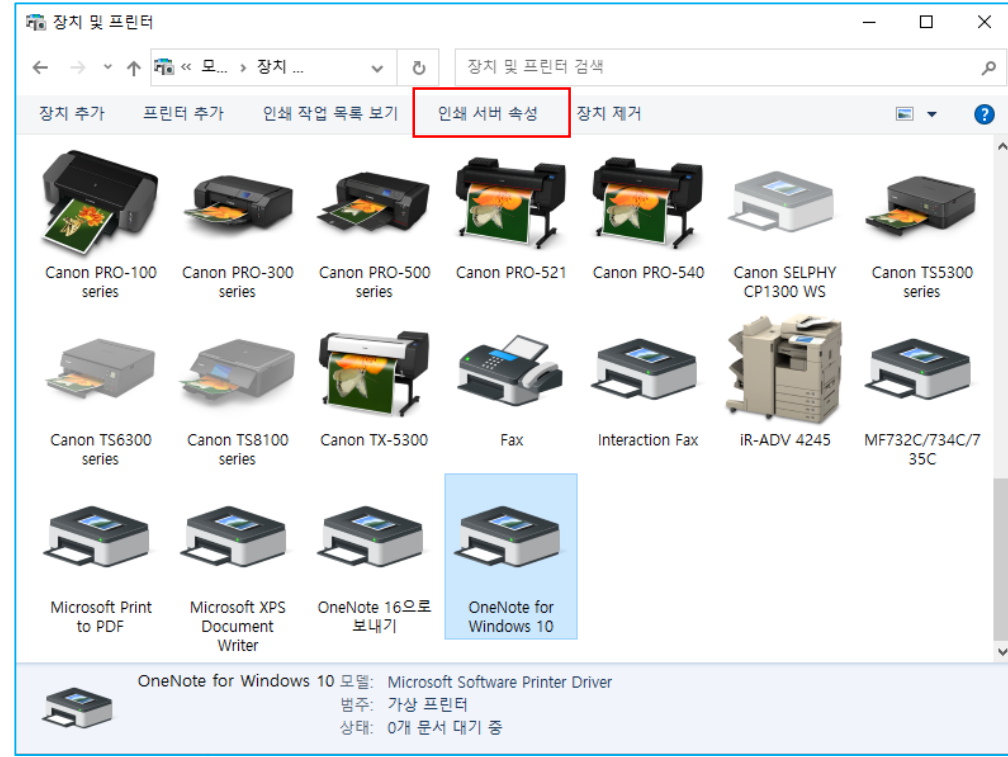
장치 및 프린터

« 모... › 장치 ...

장치 및 프린터 검색

장치 추가 프린터 추가 인쇄 작업 목록 보기 인쇄 서버 속성 장치 제거

Canon PRO-100 series
Canon PRO-300 series
Canon PRO-500 series
Canon PRO-521
Canon PRO-540
Canon SELPHY CP1300 WS
Canon TS5300 series
Canon TS6300 series
Canon TS8100 series
Canon TX-5300
Fax
Interaction Fax
iR-ADV 4245
MF732C/734C/735C
Microsoft Print to PDF
Microsoft XPS Document Writer
OneNote 16으로 보내기
OneNote for Windows 10

OneNote for Windows 10 모델: Microsoft Software Printer Driver
범주: 가상 프린터
상태: 0개 문서 대기 중